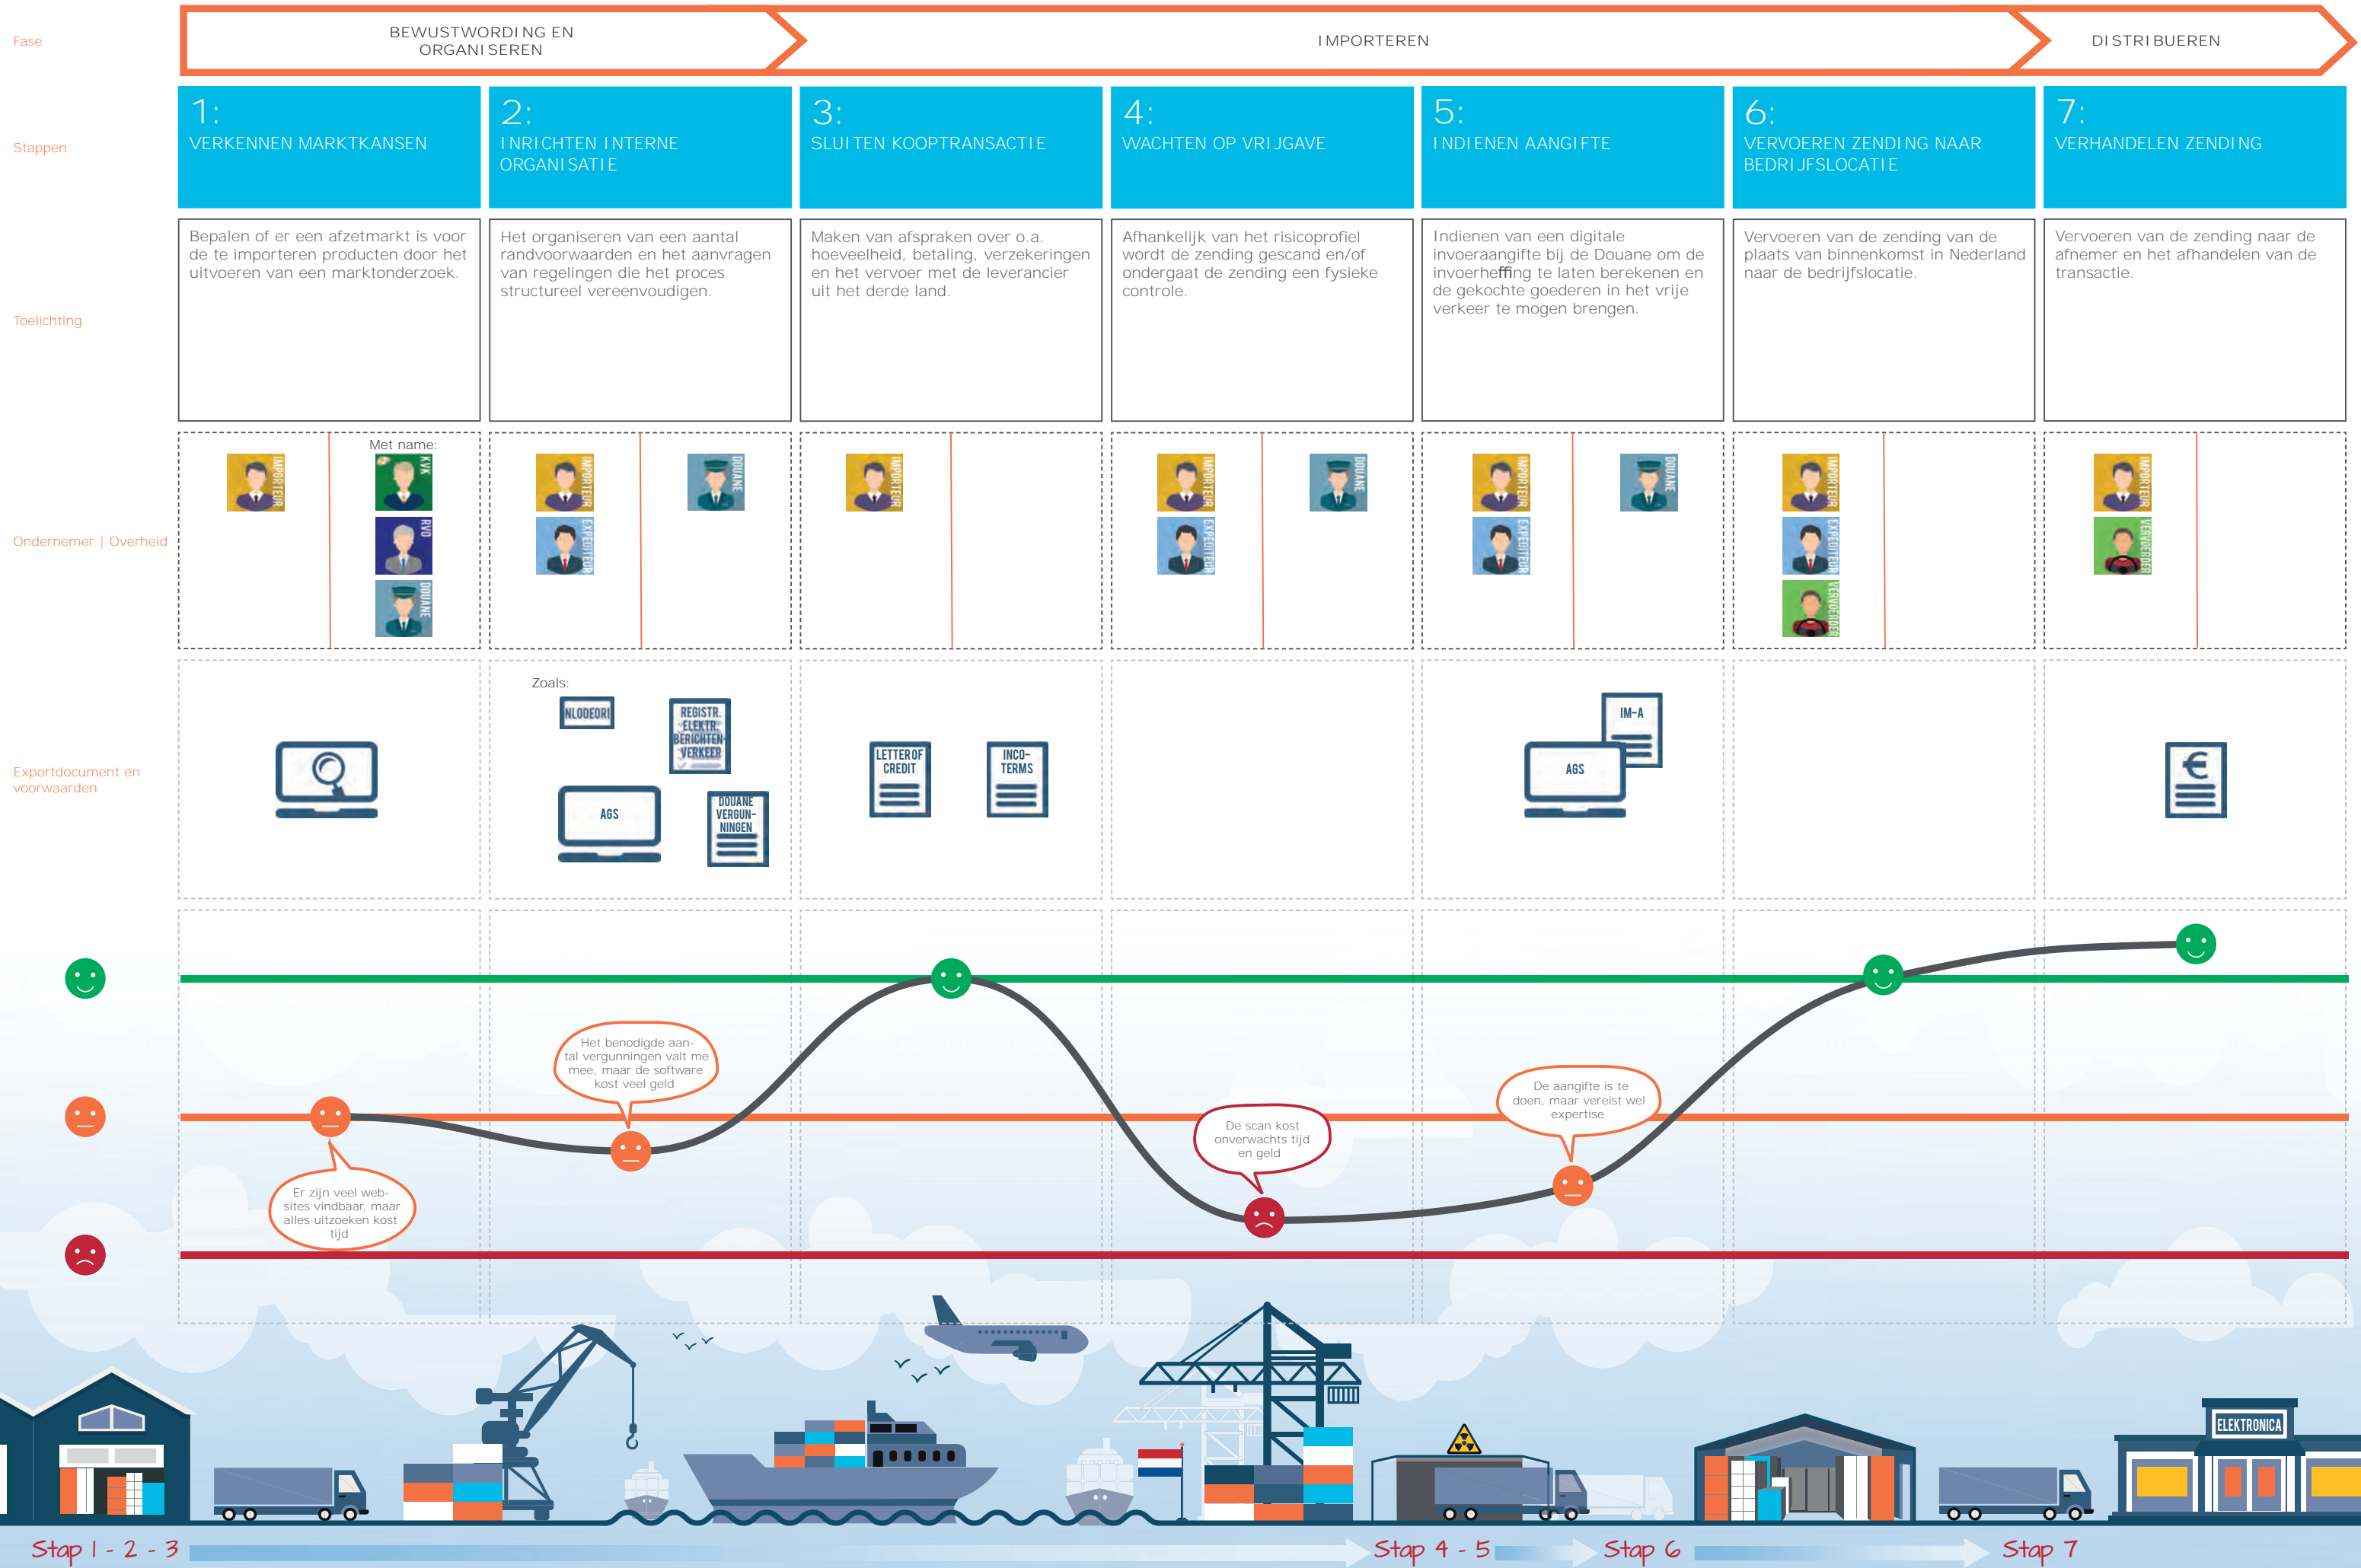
Fase

BEWUSTWORDING EN ORGANISEREN

IMPORTEREN

DISTRIBUEREN

Stappen

1: VERKENNEN MARKTKANSEN

2: INRICHTEN INTERNE ORGANISATIE

3: SLUITEN KOOPTRANSACTIE

4: WACHTEN OP VRIJGAVE

5: INDIENEN AANGIFTE

6: VERVOEREN ZENDING NAAR BEDRIJFSLOCATIE

7: VERHANDELEN ZENDING

Toelichting

Bepalen of er een afzetmarkt is voor de te importeren producten door het uitvoeren van een marktonderzoek.

Het organiseren van een aantal randvoorwaarden en het aanvragen van regelingen die het proces structureel vereenvoudigen.

Maken van afspraken over o.a. hoeveelheid, betaling, verzekeringen en het vervoer met de leverancier uit het derde land.

Afhankelijk van het risicoprofiel wordt de zending gescand en/of ondergaat de zending een fysieke controle.

Indienen van een digitale invoeraangifte bij de Douane om de invoerheffing te laten berekenen en de gekochte goederen in het vrije verkeer te mogen brengen.

Vervoeren van de zending van de plaats van binnenkomst in Nederland naar de bedrijfslocatie.

Vervoeren van de zending naar de afnemer en het afhandelen van de transactie.

Ondernemer | Overheid

IMPORTEUR
Met name:
KVK
RVO
DOUANE

IMPORTEUR
EXPEDITEUR
DOUANE

IMPORTEUR

IMPORTEUR
EXPEDITEUR
DOUANE

IMPORTEUR
EXPEDITEUR
DOUANE

IMPORTEUR
EXPEDITEUR
VERVOERDER

IMPORTEUR
VERVOERDER

Exportdocument en voorwaarden

Zoals:
NLOOEORI
REGISTR. ELEKTR. BERICHTEN VERKEER
AGS
DOUANE VERGUNNINGEN

LETTER OF CREDIT
INCO-TERMS

IM-A
AGS

€

Er zijn veel websites vindbaar, maar alles uitzoeken kost tijd

Het benodigde aantal vergunningen valt me mee, maar de software kost veel geld

De scan kost onverwachts tijd en geld

De aangifte is te doen, maar vereist wel expertise

ELEKTRONICA

Stap 1 - 2 - 3
Stap 4 - 5
Stap 6
Stap 7